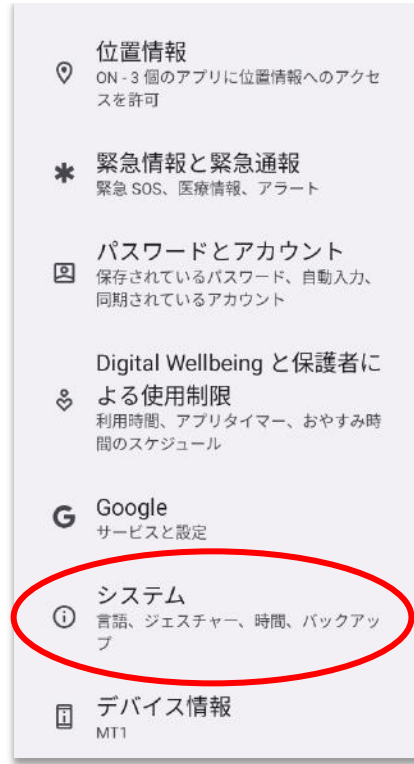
位置情報
ON - 3 個のアプリに位置情報へのアクセスを許可

緊急情報と緊急通報
緊急 SOS、医療情報、アラート

パスワードとアカウント
保存されているパスワード、自動入力、同期されているアカウント

Digital Wellbeing と保護者による使用制限
利用時間、アプリタイマー、おやすみ時間のスケジュール

Google
サービスと設定

システム
言語、ジェスチャー、時間、バックアップ

デバイス情報
MT1